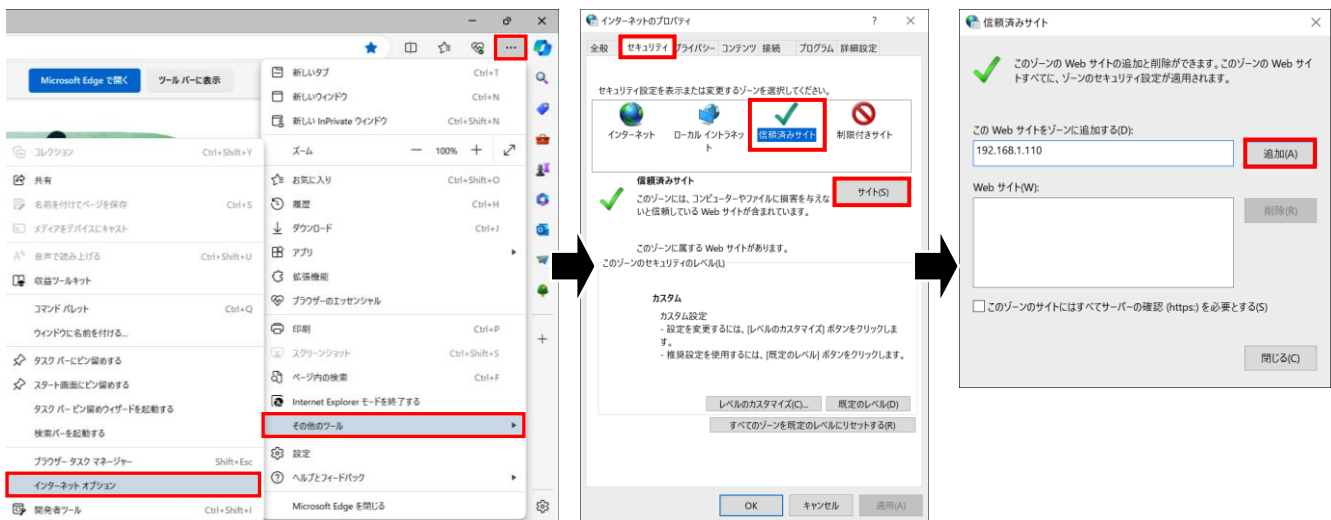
Microsoft Edge で開く
ツール バーに表示

新しいタブ Ctrl+T
新しいウィンドウ Ctrl+N
新しい InPrivate ウィンドウ Ctrl+Shift+N
ズーム 100%
お気に入り Ctrl+Shift+O
履歴 Ctrl+H
ダウンロード Ctrl+J
アプリ
拡張機能
ブラウザーのエッセンシャル
印刷 Ctrl+P
スクリーンショット Ctrl+Shift+S
ページ内の検索 Ctrl+F
Internet Explorer モードを終了する
その他のツール
設定
ヘルプとフィードバック
Microsoft Edge を閉じる

コレクション Ctrl+Shift+Y
共有
名前を付けてページを保存 Ctrl+S
メディアをデバイスにキャスト
音声で読み上げる Ctrl+Shift+U
収益ツールキット
コマンド パレット Ctrl+Q
ウィンドウに名前を付ける...
タスク バーにピン留めする
スタート画面にピン留めする
タスク バー ピン留めウィザードを起動する
検索バーを起動する
ブラウザー タスク マネージャー Shift+Esc
インターネット オプション
開発者ツール Ctrl+Shift+I

インターネットのプロパティ ?
全般 セキュリティ プライバシー コンテンツ 接続 プログラム 詳細設定
セキュリティ設定を表示または変更するゾーンを選択してください。
インターネット ローカル イントラネット 信頼済みサイト 制限付きサイト
信頼済みサイト
このゾーンには、コンピューターやファイルに損害を与えないと信頼している Web サイトが含まれています。
サイト(S)
このゾーンに属する Web サイトがあります。
このゾーンのセキュリティのレベル(L)
カスタム
カスタム設定
- 設定を変更するには、[レベルのカスタマイズ] ボタンをクリックします。
- 推奨設定を使用するには、[既定のレベル] ボタンをクリックします。
レベルのカスタマイズ(C)... 既定のレベル(D)
すべてのゾーンを既定のレベルにリセットする(R)
OK キャンセル 適用(A)

信頼済みサイト
このゾーンの Web サイトの追加と削除ができます。このゾーンの Web サイトすべてに、ゾーンのセキュリティ設定が適用されます。
この Web サイトをゾーンに追加する(D):
192.168.1.110
追加(A)
Web サイト(W):
削除(R)
このゾーンのサイトにはすべてサーバーの確認 (https:) を必要とする(S)
閉じる(C)